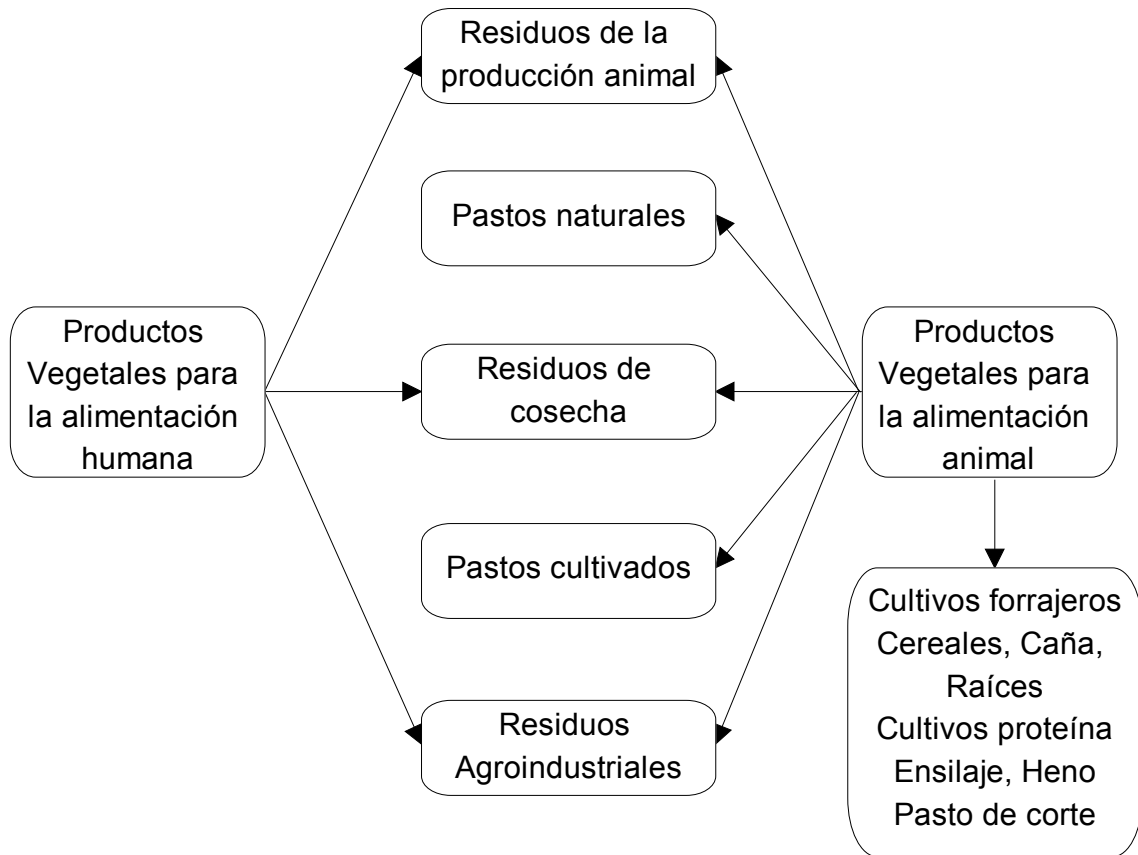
Residuos de la producción animal

Pastos naturales

Productos Vegetales para la alimentación humana

Residuos de cosecha

Productos Vegetales para la alimentación animal

Pastos cultivados

Cultivos forrajeros
Cereales, Caña, Raíces
Cultivos proteína
Ensilaje, Heno
Pasto de corte

Residuos Agroindustriales